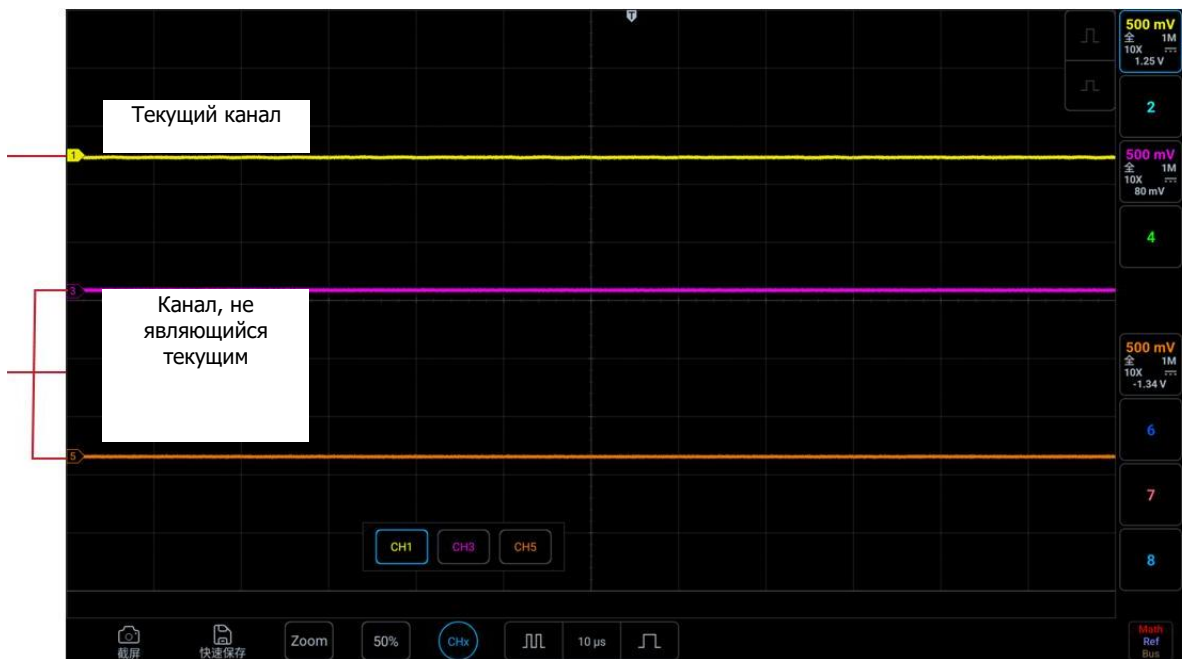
Текущий канал

1

3

Канал, не являющийся текущим

5

500 mV
全 1M
10X
1.25 V

2

500 mV
全 1M
10X
80 mV

4

500 mV
全 1M
10X
-1.34 V

6

7

8

CH1 CH3 CH5

截屏 快速保存 Zoom 50% CHx 10 µs

Math
Ref
Bus